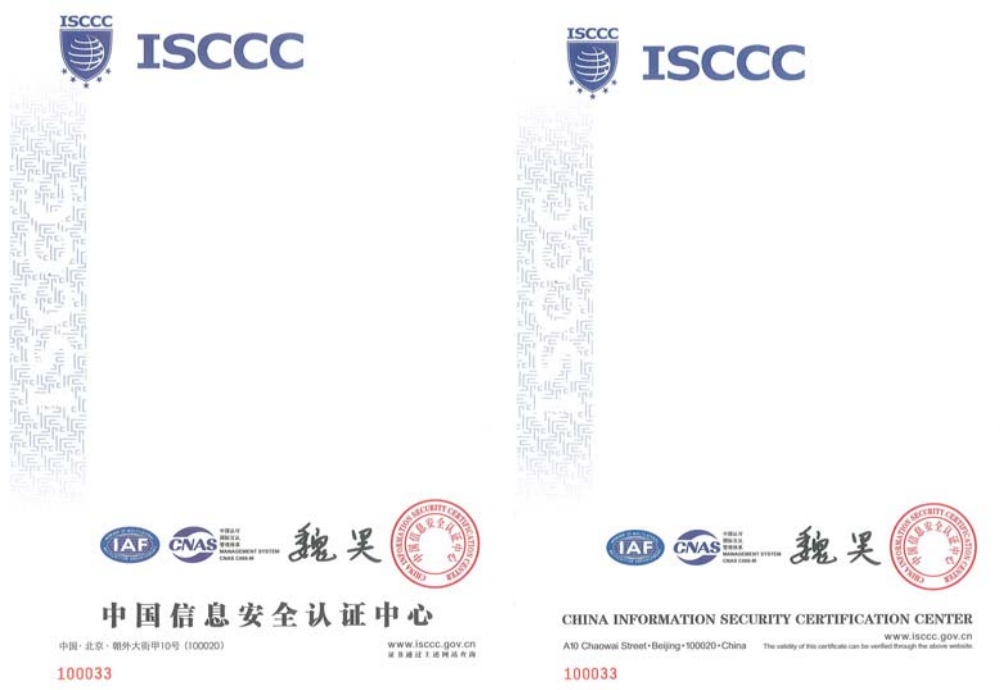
ISCCC
ISCCC

IAF
CNAS 中国认可 国际互认 管理体系 MANAGEMENT SYSTEM CNAS C008-M
魏昊
CHINA INFORMATION SECURITY CERTIFICATION CENTER 中国信息安全认证中心

中国信息安全认证中心

中国 · 北京 · 朝外大街甲10号（100020）
www.isccc.gov.cn
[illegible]

100033

ISCCC
ISCCC

IAF
CNAS 中国认可 国际互认 管理体系 MANAGEMENT SYSTEM CNAS C008-M
魏昊
CHINA INFORMATION SECURITY CERTIFICATION CENTER 中国信息安全认证中心

CHINA INFORMATION SECURITY CERTIFICATION CENTER

A10 Chaowai Street • Beijing • 100020 • China
www.isccc.gov.cn
The validity of this certificate can be verified through the above website.

100033